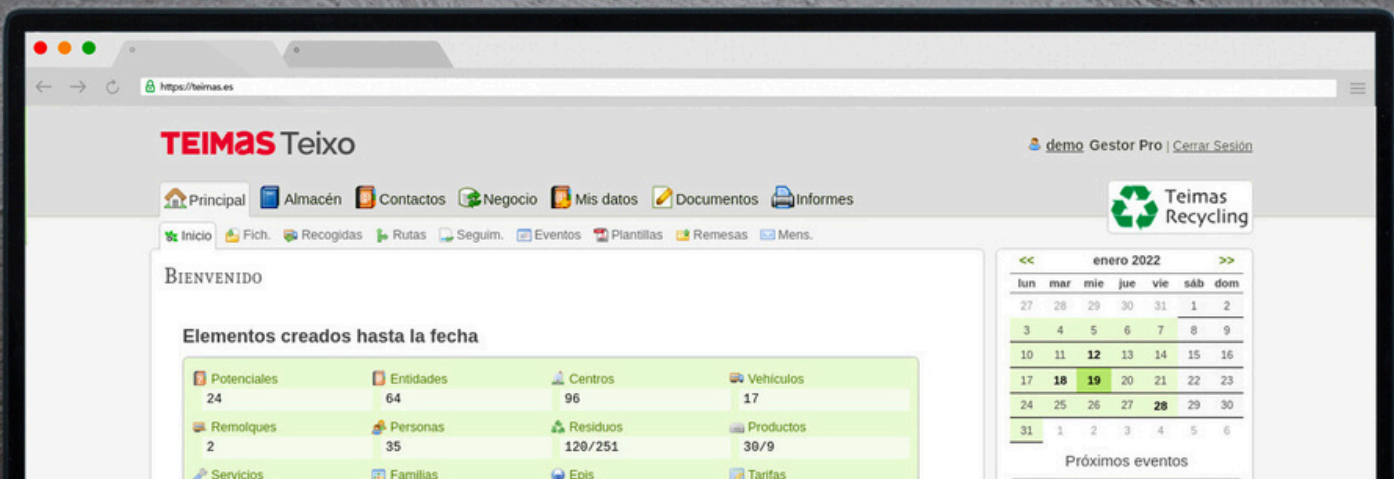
https://teimas.es

TEIMAS Teixo

demo Gestor Pro | Cerrar Sesión

Principal Almacén Contactos Negocio Mis datos Documentos Informes

Teimas Recycling

Inicio Fich. Recogidas Rutas Seguim. Eventos Plantillas Remesas Mens.

Bienvenido

Elementos creados hasta la fecha

| Potenciales | Entidades | Centros | Vehículos |
|---|---|---|---|
| 24 | 64 | 96 | 17 |
| Remolques | Personas | Residuos | Productos |
| 2 | 35 | 120/251 | 30/9 |
| Servicios | Familias | Epis | Tarifas |

| << | | | enero 2022 | | | >> |
|---|---|---|---|---|---|---|
| lun | mar | mie | jue | vie | sáb | dom |
| 27 | 28 | 29 | 30 | 31 | 1 | 2 |
| 3 | 4 | 5 | 6 | 7 | 8 | 9 |
| 10 | 11 | 12 | 13 | 14 | 15 | 16 |
| 17 | 18 | 19 | 20 | 21 | 22 | 23 |
| 24 | 25 | 26 | 27 | 28 | 29 | 30 |
| 31 | 1 | 2 | 3 | 4 | 5 | 6 |

Próximos eventos